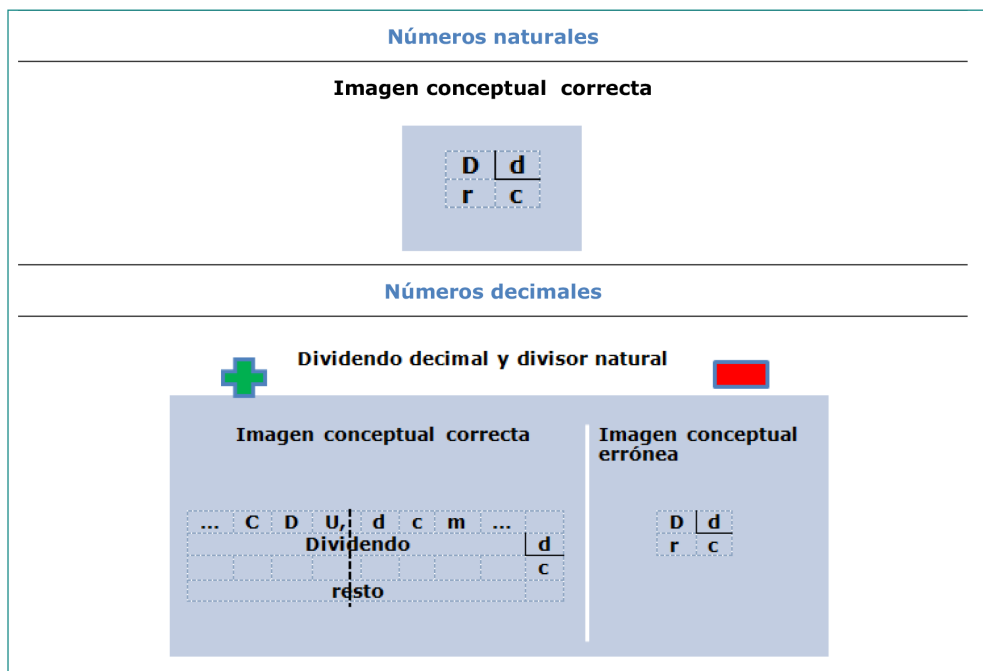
Números naturales

Imagen conceptual correcta

| D | d |
|---|---|
| r | c |

Números decimales

Dividendo decimal y divisor natural

Imagen conceptual correcta

... C D U, d c m ...
Dividendo d
c
resto

Imagen conceptual errónea

| D | d |
|---|---|
| r | c |